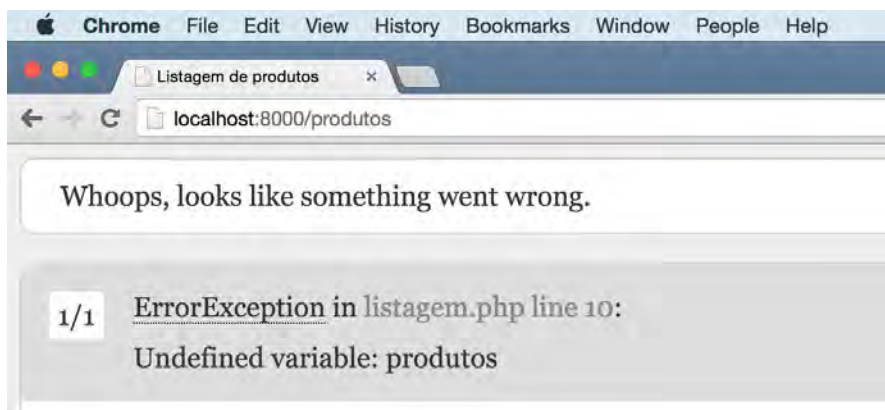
Chrome File Edit View History Bookmarks Window People Help

Listagem de produtos ×

localhost:8000/produtos

Whoops, looks like something went wrong.

1/1 ErrorException in listagem.php line 10:

Undefined variable: produtos